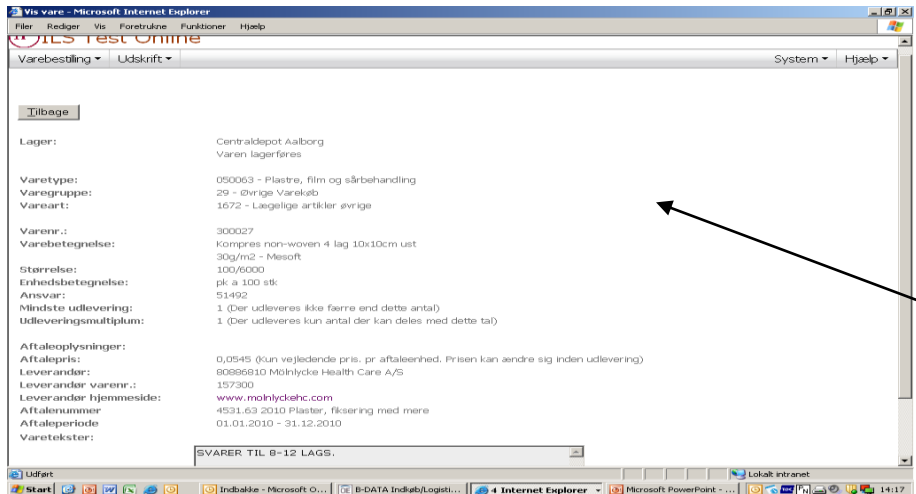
Vis vare - Microsoft Internet Explorer

Filer Rediger Vis Foretrukne Funktioner Hjælp

ILS Test Online

Varebestilling ▾ Udskrift ▾ System ▾ Hjælp ▾

Tilbage

Lager: Centraldepot Aalborg
Varen lagerføres

Varetype: 050063 - Plastre, film og sårbehandling
Varegruppe: 29 - Øvrige Varekøb
Vareart: 1672 - Lægelige artikler øvrige

Varenr.: 300027
Varebetegnelse: Kompres non-woven 4 lag 10x10cm ust
30g/m2 - Mesoft
Størrelse: 100/6000
Enhedsbetegnelse: pk a 100 stk
Ansvar: 51492
Mindste udlevering: 1 (Der udleveres ikke færre end dette antal)
Udleveringsmultiplum: 1 (Der udleveres kun antal der kan deles med dette tal)

Aftaleoplysninger:
Aftalepris: 0,0545 (Kun vejledende pris. pr aftaleenhed. Prisen kan ændre sig inden udlevering)
Leverandør: 80886810 Mölnlycke Health Care A/S
Leverandør varenr.: 157300
Leverandør hjemmeside: www.molnlyckehc.com
Aftalenummer 4531.63 2010 Plaster, fiksering med mere
Aftaleperiode 01.01.2010 - 31.12.2010
Varetekster:
SVARER TIL 8-12 LAGS.

Udført
Lokalt intranet

Start | Indbakke - Microsoft O... | B-DATA Indkøb/Logisti... | 4 Internet Explorer | Microsoft PowerPoint - ... | 14:17